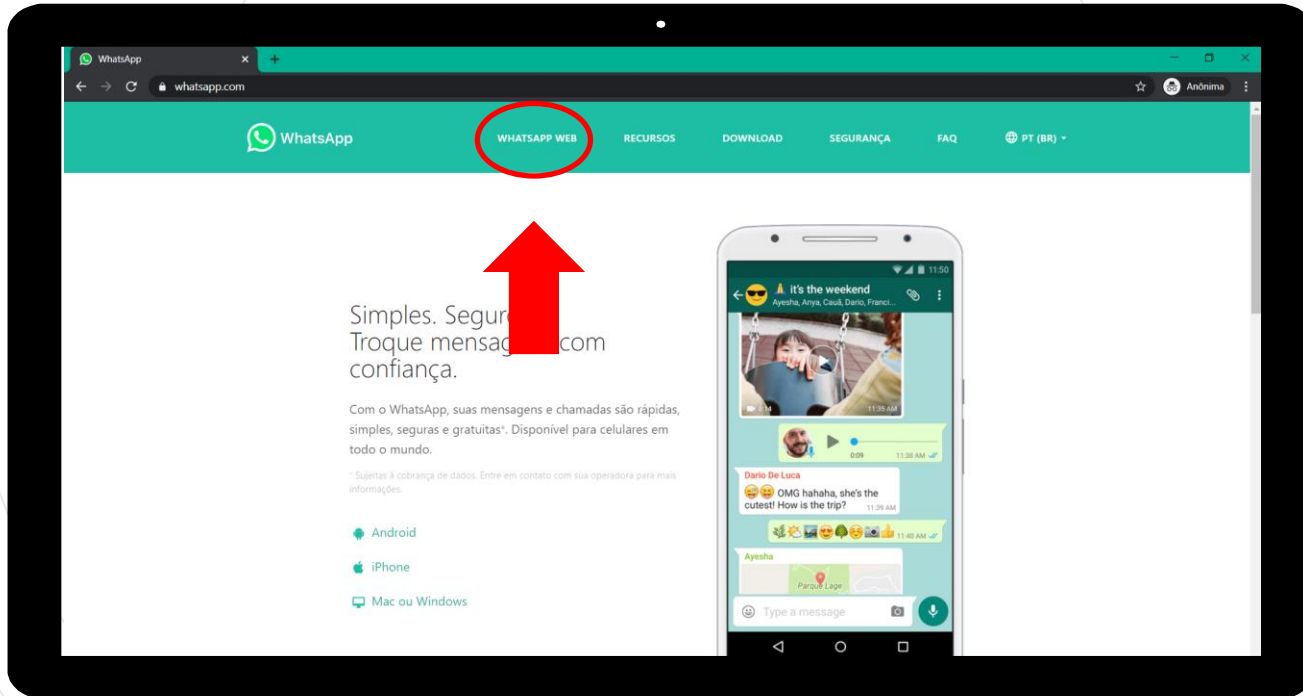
WhatsApp ×
whatsapp.com
Anônima

WhatsApp
WHATSAPP WEB
RECURSOS
DOWNLOAD
SEGURANÇA
FAQ
PT (BR)

Simples. Segur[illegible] Troque mensag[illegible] com confiança.

Com o WhatsApp, suas mensagens e chamadas são rápidas, simples, seguras e gratuitas*. Disponível para celulares em todo o mundo.

* Sujeitas à cobrança de dados. Entre em contato com sua operadora para mais informações.

Android
iPhone
Mac ou Windows

11:50
it's the weekend
Ayesha, Anya, Cauã, Dario, Franci...
11:35 AM
0:09
11:38 AM
Dario De Luca
OMG hahaha, she's the cutest! How is the trip?
11:39 AM
11:40 AM
Ayesha
Parque Lage
Type a message